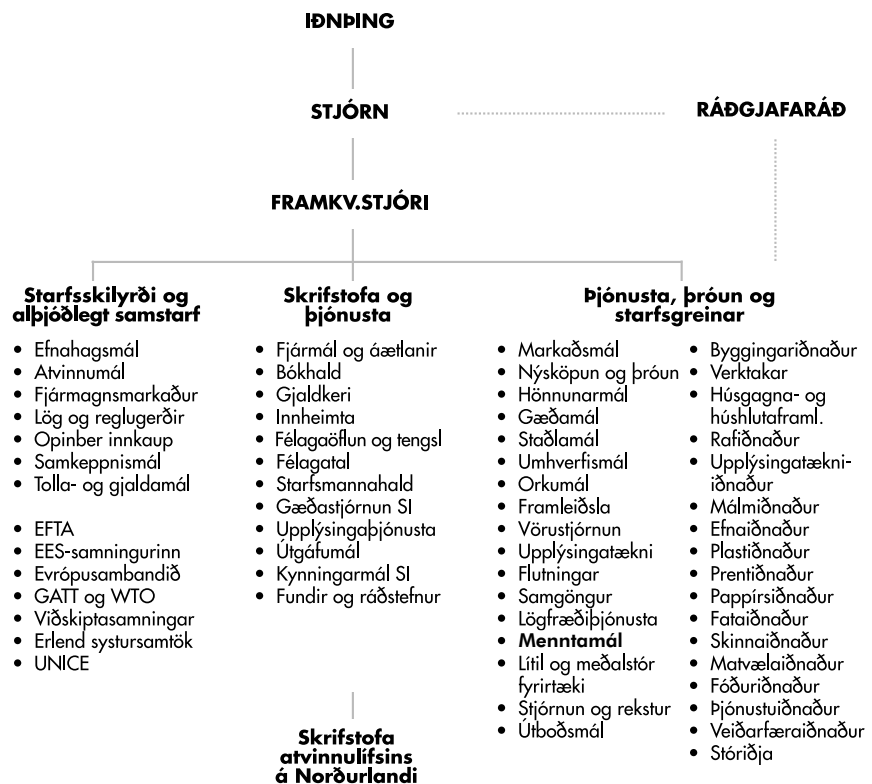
IÐNÞING

STJÓRN

RÁÐGJAFARÁÐ

FRAMKV.STJÓRI

Starfsskilyrði og alþjóðlegt samstarf

- Efnahagsmál
- Atvinnumál
- Fjármagnsmarkaður
- Lög og reglugerðir
- Opinber innkaup
- Samkeppnismál
- Tolla- og gjaldamál

- EFTA
- EES-samningurinn
- Evrópusambandið
- GATT og WTO
- Viðskiptasamningar
- Erlend systursamtök
- UNICE

Skrifstofa og þjónusta

- Fjármál og áætlanir
- Bókhald
- Gjaldkeri
- Innheimta
- Félagaöflun og tengsl
- Félagatal
- Starfsmannahald
- Gæðastjórnun SI
- Upplýsingaþjónusta
- Útgáfumál
- Kynningarmál SI
- Fundir og ráðstefnur

Skrifstofa atvinnulífsins á Norðurlandi

Þjónusta, þróun og starfsgreinar

- Markaðsmál
- Nýsköpun og þróun
- Hönnunarmál
- Gæðamál
- Staðlamál
- Umhverfismál
- Orkumál
- Framleiðsla
- Vörustjórnun
- Upplýsingatækni
- Flutningar
- Samgöngur
- Lögfræðiþjónusta
- **Menntamál**
- Lítil og meðalstór fyrirtæki
- Stjórnun og rekstur
- Útboðsmál

- Byggingariðnaður
- Verktakar
- Húsgagna- og húshlutaframl.
- Rafiðnaður
- Upplýsingatækniiðnaður
- Málmiðnaður
- Efnaiðnaður
- Plastiðnaður
- Prentiðnaður
- Pappírsiðnaður
- Fataiðnaður
- Skinnaiðnaður
- Matvælaiðnaður
- Fóðuriðnaður
- Þjónustuiðnaður
- Veiðarfæraiðnaður
- Stóriðja